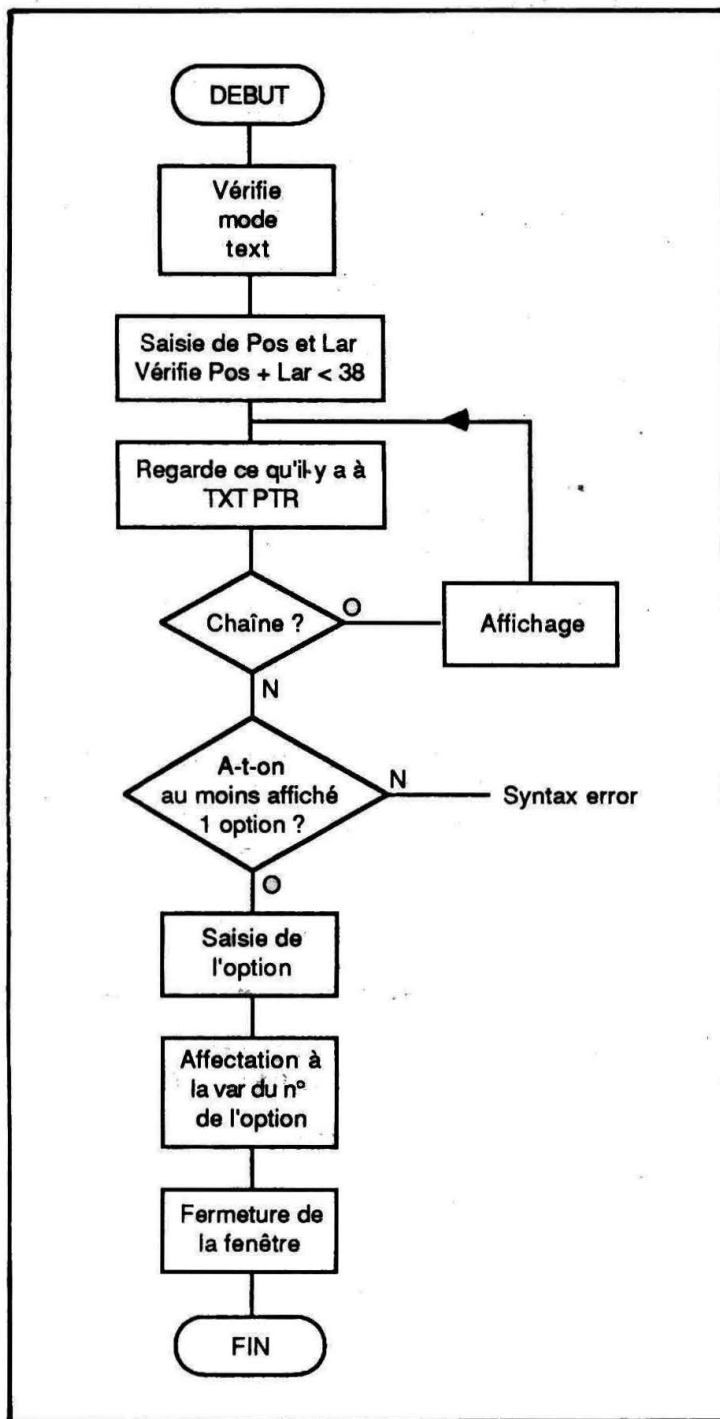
DEBUT

Vérifie mode text

Saisie de Pos et Lar
Vérifie Pos + Lar < 38

Regarde ce qu'il-y a à TXT PTR

Chaîne ?

O

Affichage

N

A-t-on au moins affiché 1 option ?

N

Syntax error

O

Saisie de l'option

Affectation à la var du n° de l'option

Fermeture de la fenêtre

FIN